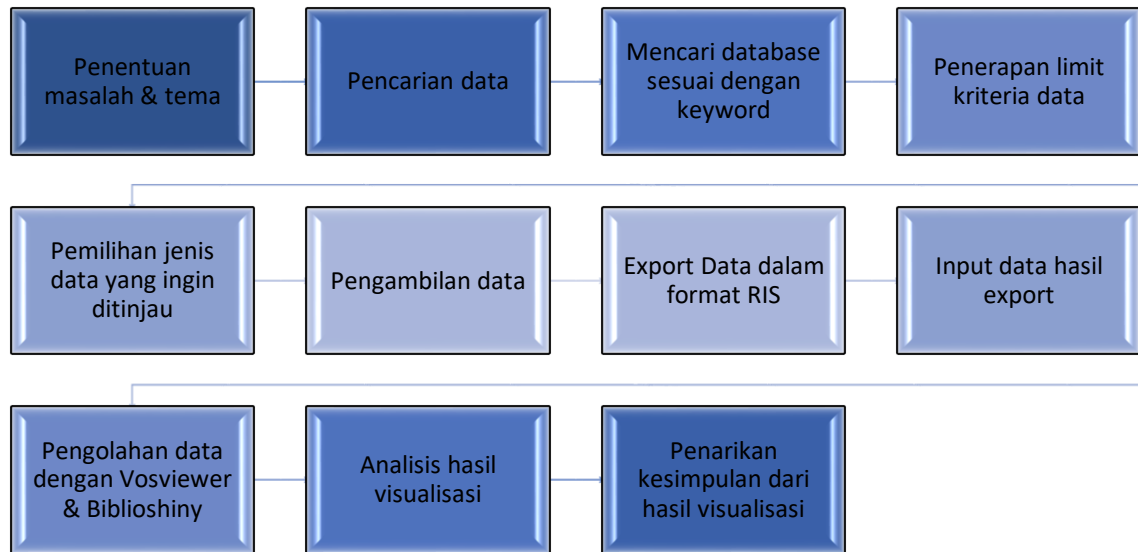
Penentuan masalah & tema

Pencarian data

Mencari database sesuai dengan keyword

Penerapan limit kriteria data

Pemilihan jenis data yang ingin ditinjau

Pengambilan data

Export Data dalam format RIS

Input data hasil export

Pengolahan data dengan Vosviewer & Biblioshiny

Analisis hasil visualisasi

Penarikan kesimpulan dari hasil visualisasi